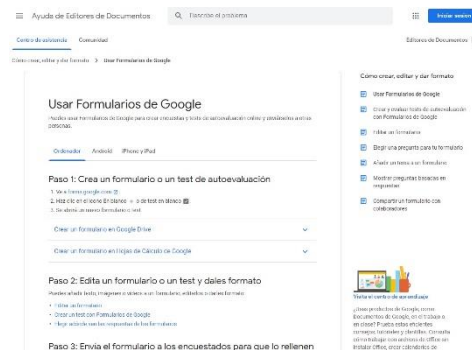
Ayuda de Editores de Documentos

Describe el problema

Iniciar sesión

Centro de asistencia  Comunidad

Editores de Documentos

Cómo crear, editar y dar formato > Usar Formularios de Google

Usar Formularios de Google

Puedes usar Formularios de Google para crear encuestas y tests de autoevaluación online y enviarlos a otras personas.

Ordenador  Android  iPhone y iPad

Paso 1: Crea un formulario o un test de autoevaluación

1. Ve a forms.google.com.
2. Haz clic en el icono En blanco o de test en blanco.
3. Se abrirá un nuevo formulario o test.

Crear un formulario en Google Drive

Crear un formulario en Hojas de Cálculo de Google

Paso 2: Edita un formulario o un test y dales formato

Puedes añadir texto, imágenes o vídeos a un formulario, editarlos o darles formato.

• Editar un formulario
• Crear un test con Formularios de Google
• Elegir adónde van las respuestas de los formularios

Paso 3: Envía el formulario a los encuestados para que lo rellenen

Cómo crear, editar y dar formato

Usar Formularios de Google

Crear y evaluar tests de autoevaluación con Formularios de Google

Editar un formulario

Elegir una pregunta para tu formulario

Añadir un tema a un formulario

Mostrar preguntas basadas en respuestas

Compartir un formulario con colaboradores

Visita el centro de aprendizaje

¿Usas productos de Google, como Documentos de Google, en el trabajo o en clase? Prueba estos prácticos consejos, tutoriales y plantillas. Consulta cómo trabajar con archivos de Office sin instalar Office, crear calendarios de